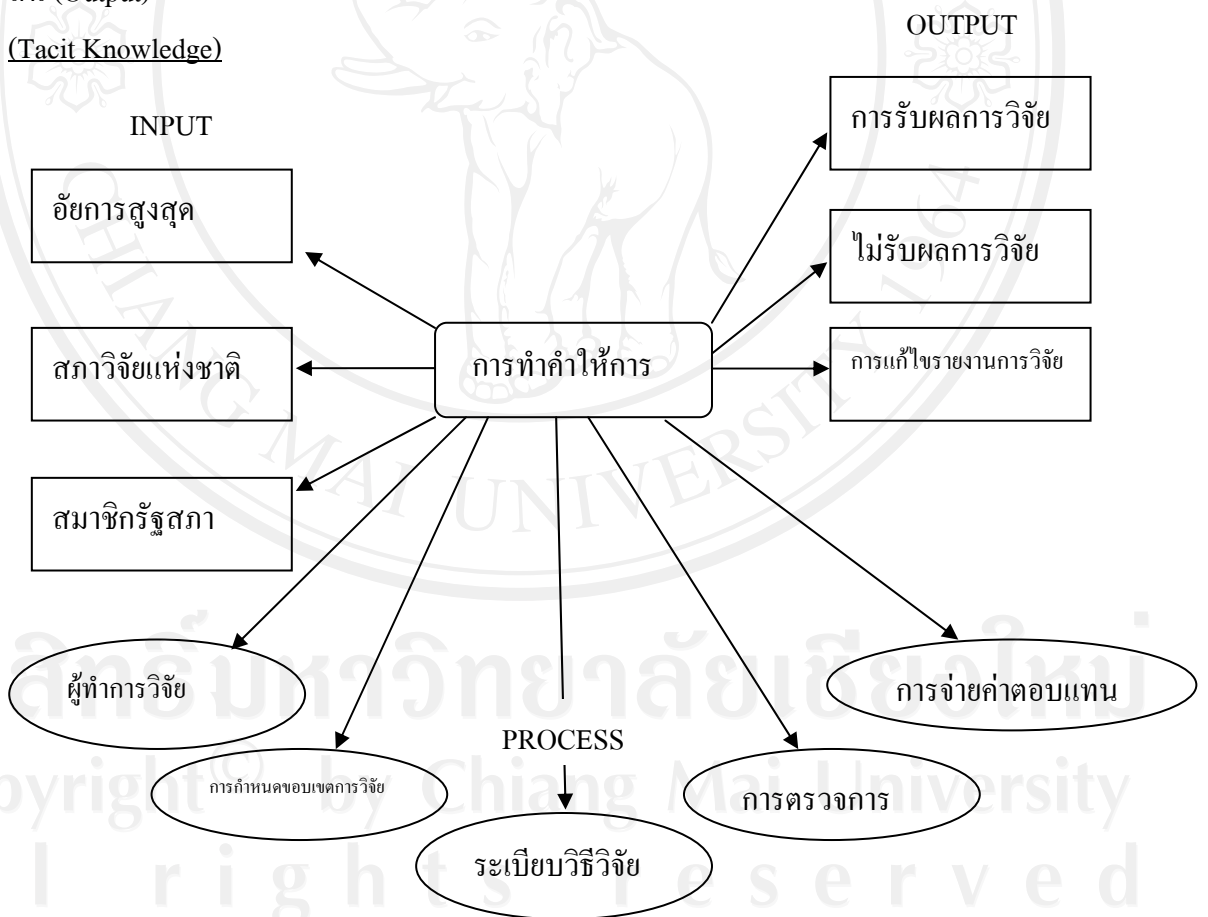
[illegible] (Output)

(Tacit Knowledge)

OUTPUT

INPUT

การรับผลการวิจัย

อัยการสูงสุด

ไม่รับผลการวิจัย

สภาวิจัยแห่งชาติ

การทำคำให้การ

การแก้ไขรายงานการวิจัย

สมาชิกรัฐสภา

ผู้ทำการวิจัย

การจ่ายค่าตอบแทน

PROCESS

การกำหนดขอบเขตการวิจัย

การตรวจการ

ระเบียบวิธีวิจัย

ลิขสิทธิ์มหาวิทยาลัยเชียงใหม่

Copyright © by Chiang Mai University

All rights reserved